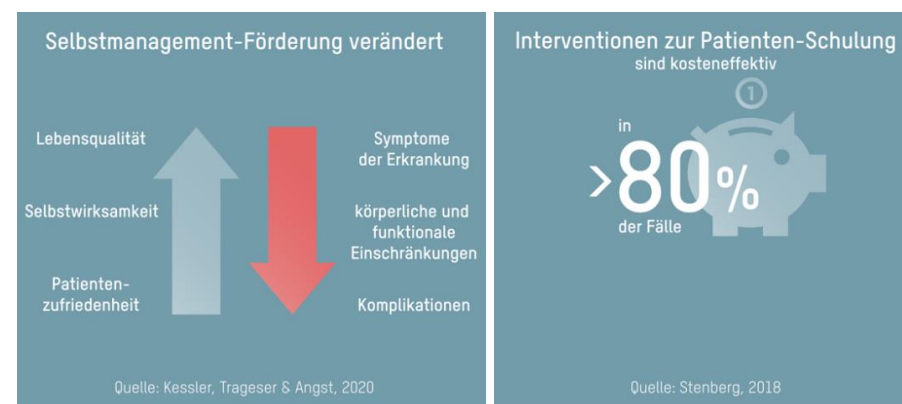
Selbstmanagement-Förderung verändert

Lebensqualität

Selbstwirksamkeit

Patienten-
zufriedenheit

Symptome der Erkrankung

körperliche und funktionale Einschränkungen

Komplikationen

Quelle: Kessler, Trageser & Angst, 2020

Interventionen zur Patienten-Schulung
sind kosteneffektiv

1

in
>80%
der Fälle

Quelle: Stenberg, 2018